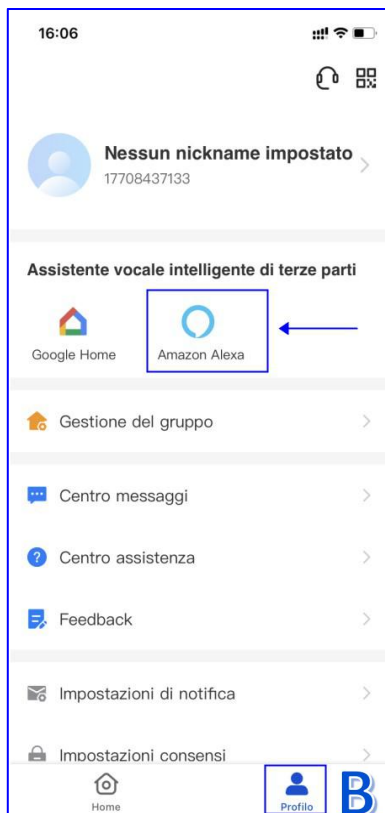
16:06

Nessun nickname impostato
17708437133

Assistente vocale intelligente di terze parti

Google Home

Amazon Alexa

Gestione del gruppo

Centro messaggi

Centro assistenza

Feedback

Impostazioni di notifica

Impostazioni consensi

Home

Profilo